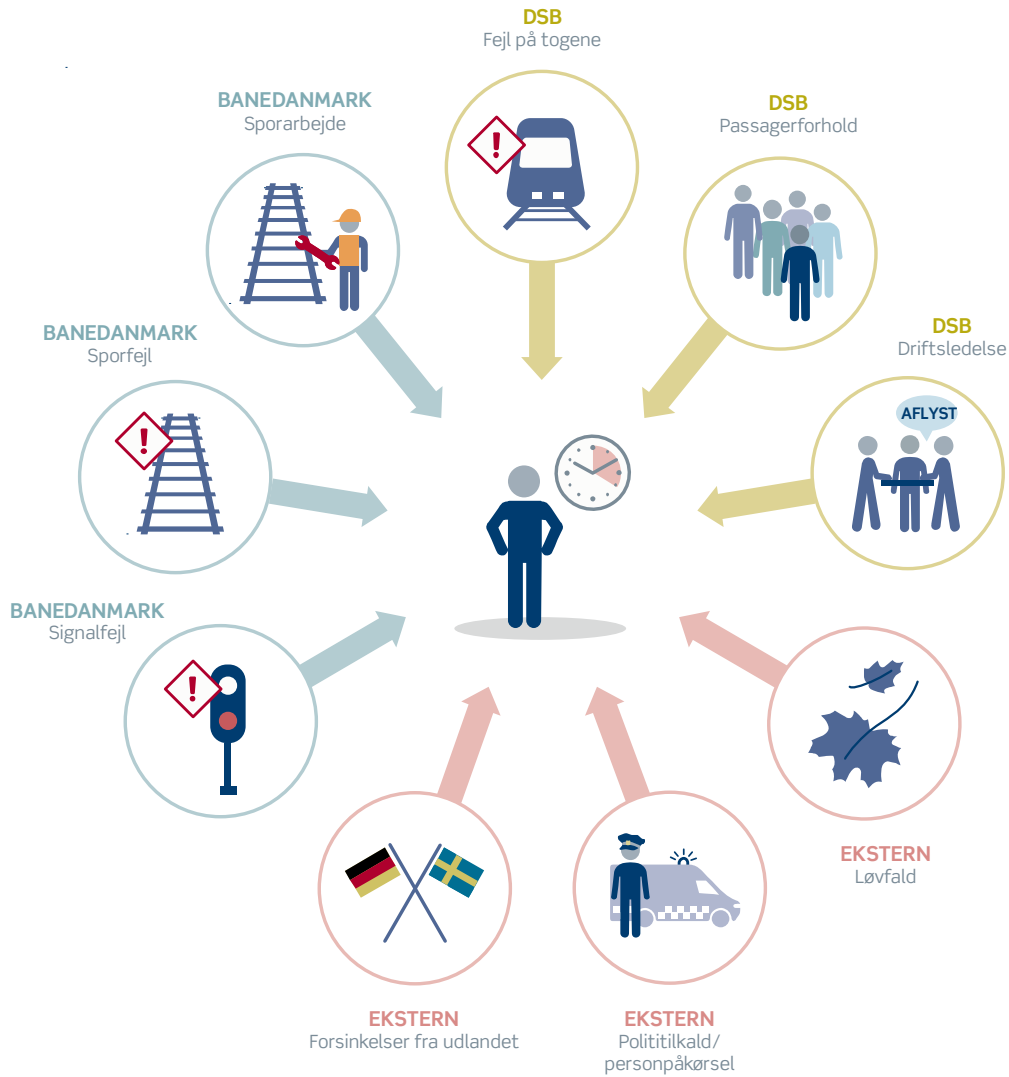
DSB
Fejl på togene

BANEDANMARK
Sporarbejde

DSB
Passagerforhold

BANEDANMARK
Sporfejl

DSB
Driftsledelse

AFLYST

BANEDANMARK
Signalfejl

EKSTERN
Løvfald

EKSTERN
Forsinkelser fra udlandet

EKSTERN
Polititilkald/
personpåkørsel